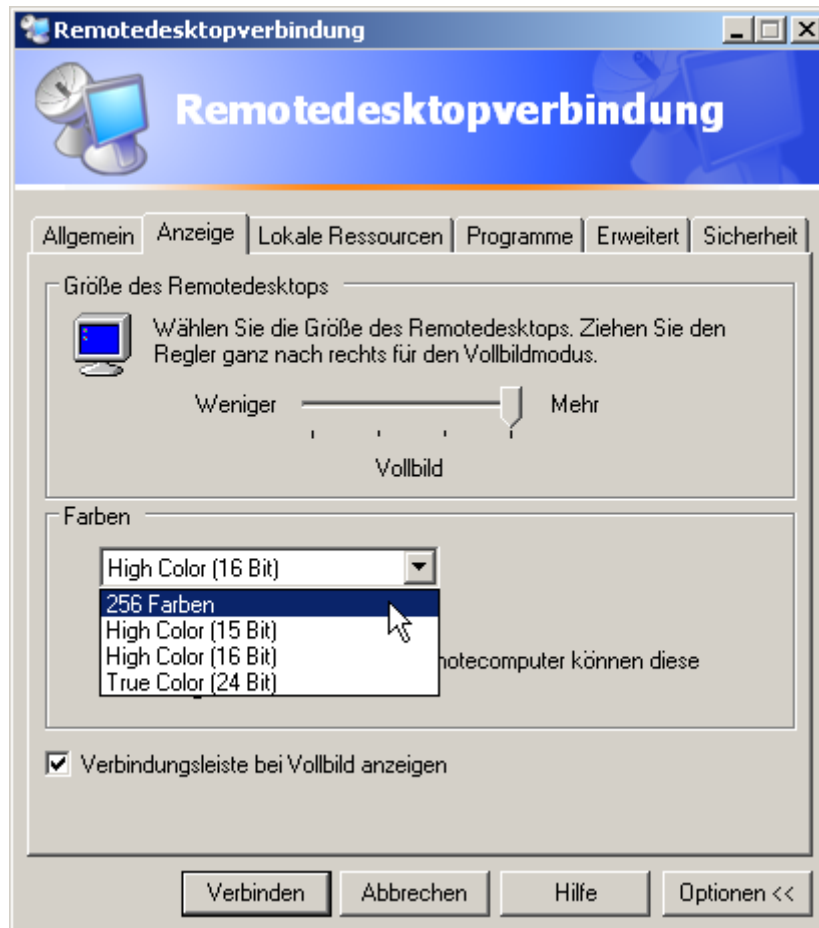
Remotedesktopverbindung

Remotedesktopverbindung

Allgemein | Anzeige | Lokale Ressourcen | Programme | Erweitert | Sicherheit

Größe des Remotedesktops

Wählen Sie die Größe des Remotedesktops. Ziehen Sie den Regler ganz nach rechts für den Vollbildmodus.

Weniger Mehr

Vollbild

Farben

High Color (16 Bit)

256 Farben
High Color (15 Bit)
High Color (16 Bit)
True Color (24 Bit)

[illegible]motecomputer können diese

Verbindungsleiste bei Vollbild anzeigen

Verbinden | Abbrechen | Hilfe | Optionen <<